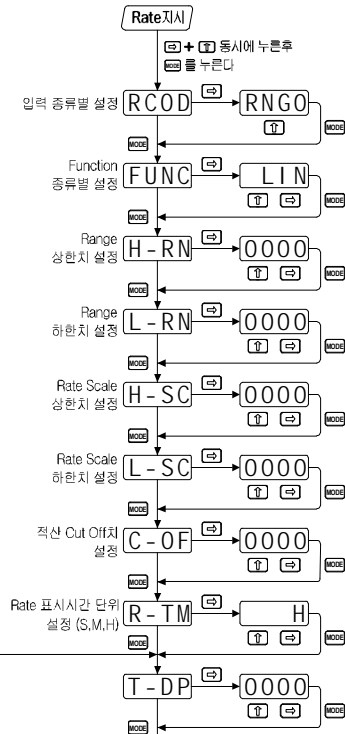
Rate지시

⇨ + ⇧ 동시에 누른후
MODE 를 누른다

입력 종류별 설정 RCOD ⇨ RNGO ⇧ MODE

MODE

Function 종류별 설정 FUNC ⇨ LIN ⇧ ⇨ MODE

MODE

Range 상한치 설정 H-RN ⇨ 0000 ⇧ ⇨ MODE

MODE

Range 하한치 설정 L-RN ⇨ 0000 ⇧ ⇨ MODE

MODE

Rate Scale 상한치 설정 H-SC ⇨ 0000 ⇧ ⇨ MODE

MODE

Rate Scale 하한치 설정 L-SC ⇨ 0000 ⇧ ⇨ MODE

MODE

적산 Cut Off치 설정 C-OF ⇨ 0000 ⇧ ⇨ MODE

MODE

Rate 표시시간 단위 설정 (S,M,H) R-TM ⇨ H ⇧ ⇨ MODE

MODE

T-DP ⇨ 0000 ⇧ ⇨ MODE

MODE